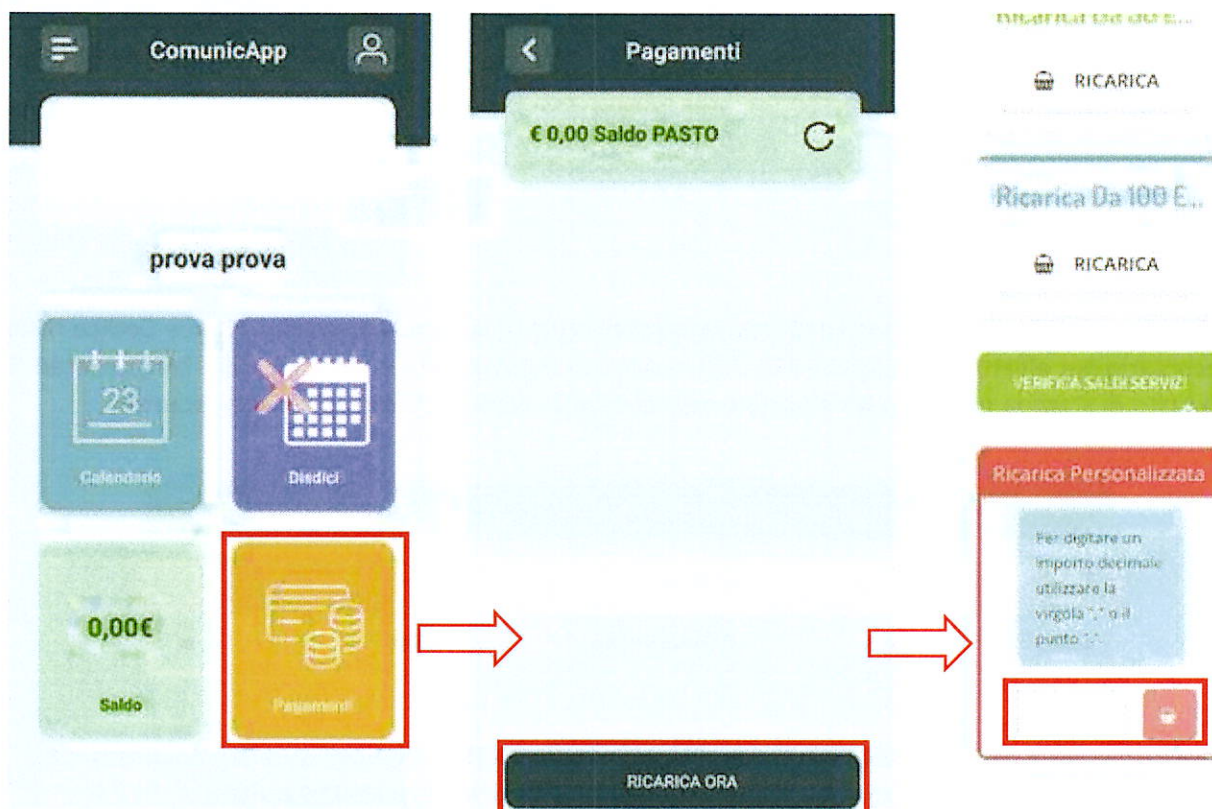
ComunicApp

prova prova

23

Calendario

Disdici

0,00€

Saldo

Pagamenti

Pagamenti

€ 0,00 Saldo PASTO

RICARICA ORA

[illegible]

RICARICA

Ricarica Da 100 E...

RICARICA

VERIFICA SALDI SERVIZI

Ricarica Personalizzata

Per digitare un importo decimale utilizzare la virgola "," o il punto ".".